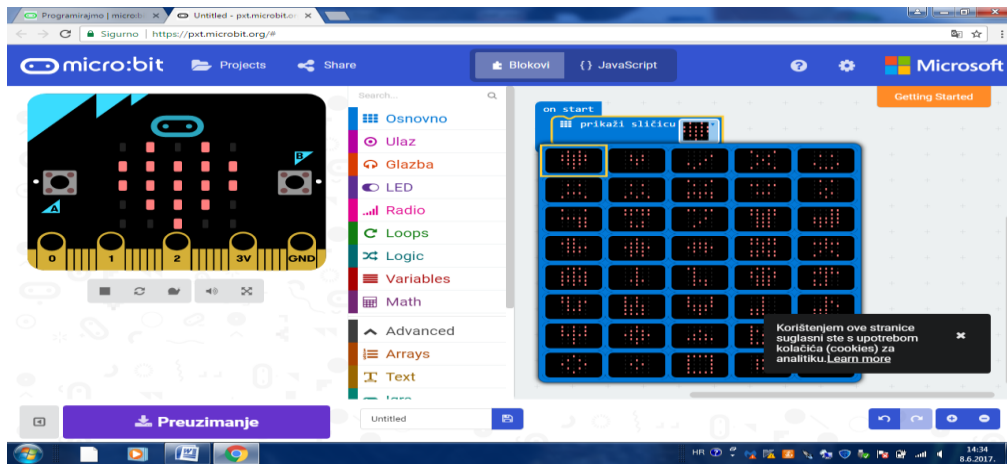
Programirajmo | micro:bi ×
Untitled - pxt.microbit.o ×
Sigurno | https://pxt.microbit.org/#
micro:bit
Projects
Share
Blokovi
{} JavaScript
Microsoft
Getting Started
B
A
0
1
2
3V
GND
Search...
Osnovno
Ulaz
Glazba
LED
Radio
Loops
Logic
Variables
Math
Advanced
Arrays
Text
on start
prikaži sličicu
Korištenjem ove stranice suglasni ste s upotrebom kolačića (cookies) za analitiku.Learn more
×
Preuzimanje
Untitled
HR
14:34
8.6.2017.